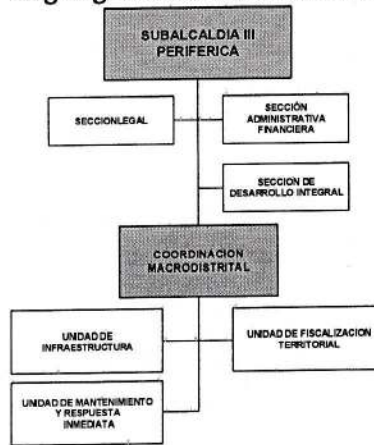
SUBALCALDIA III PERIFERICA

SECCIONLEGAL

SECCIÓN ADMINISTRATIVA FINANCIERA

SECCION DE DESARROLLO INTEGRAL

COORDINACION MACRODISTRITAL

UNIDAD DE INFRAESTRUCTURA

UNIDAD DE FISCALIZACION TERRITORIAL

UNIDAD DE MANTENIMIENTO Y RESPUESTA INMEDIATA